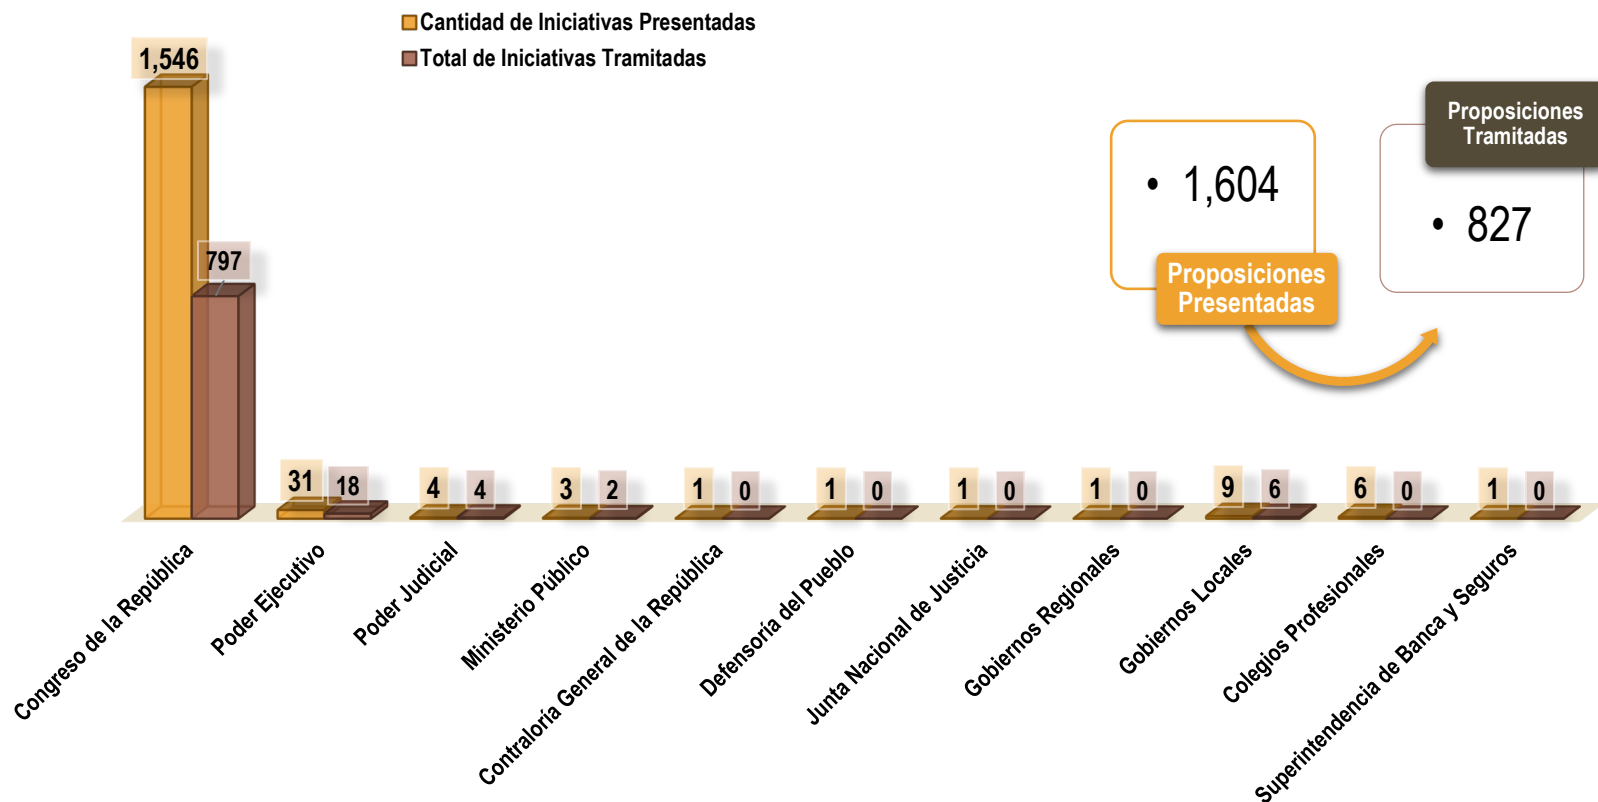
Cantidad de Iniciativas Presentadas
Total de Iniciativas Tramitadas

1,546
797
31
18
4
4
3
2
1
0
1
0
1
0
1
0
9
6
6
0
1
0

• 1,604
Proposiciones Presentadas

Proposiciones Tramitadas
• 827

Congreso de la República
Poder Ejecutivo
Poder Judicial
Ministerio Público
Contraloría General de la República
Defensoría del Pueblo
Junta Nacional de Justicia
Gobiernos Regionales
Gobiernos Locales
Colegios Profesionales
Superintendencia de Banca y Seguros